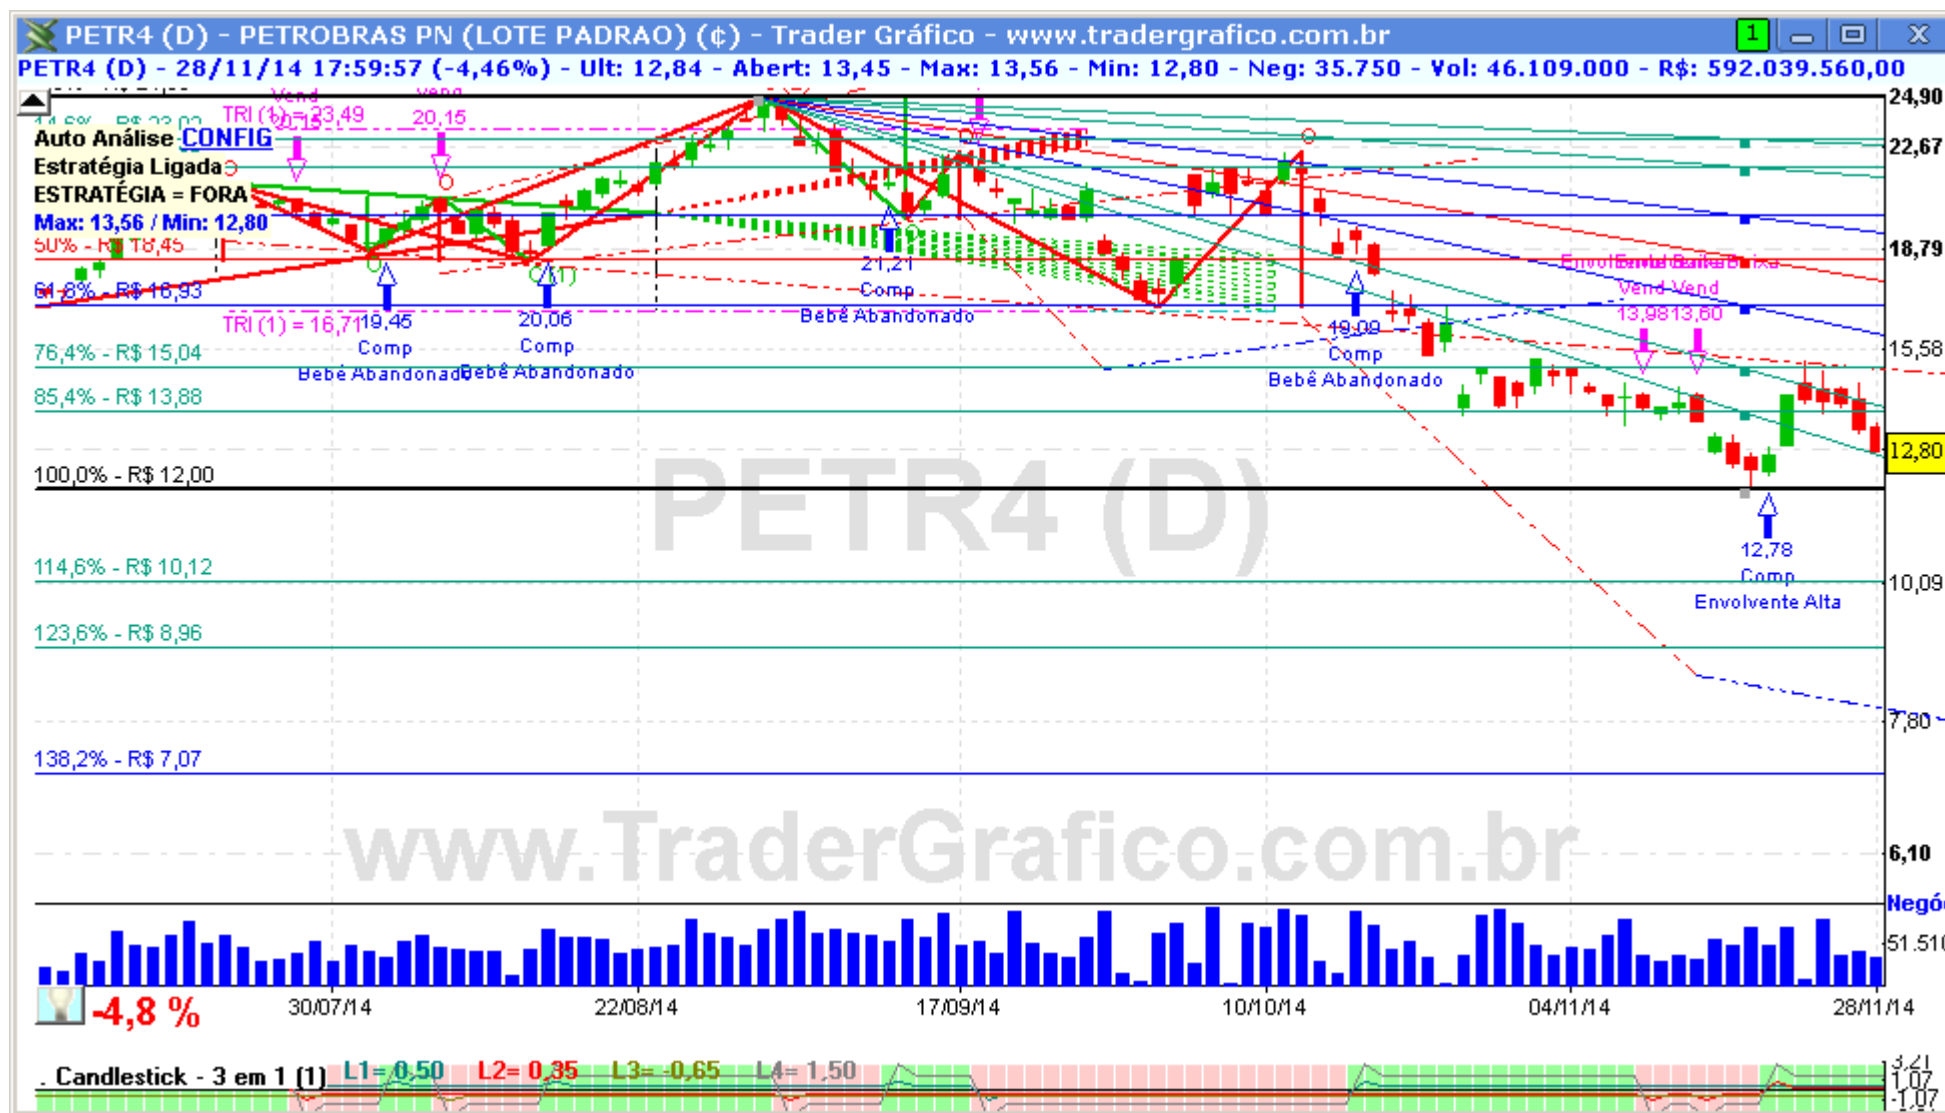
PETR4 (D) - PETROBRAS PN (LOTE PADRAO) (¢) - Trader Gráfico - www.tradergrafico.com.br

PETR4 (D) - 28/11/14 17:59:57 (-4,46%) - Ult: 12,84 - Abert: 13,45 - Max: 13,56 - Min: 12,80 - Neg: 35.750 - Vol: 46.109.000 - R$: 592.039.560,00

Auto Análise CONFIG
Estratégia Ligada
ESTRATÉGIA = FORA
Max: 13,56 / Min: 12,80

TRI (1) = 23,49
Vend
20,15
Vend
20,15

50% - R$ 18,45
61,8% - R$ 16,93
TRI (1) = 16,71
19,45
Comp
Bebê Abandonado
20,06
Comp
Bebê Abandonado
21,21
Comp
Bebê Abandonado
19,09
Comp
Bebê Abandonado
Envolvente Baixa
Envolvente Baixa
Vend Vend
13,98 13,60
76,4% - R$ 15,04
85,4% - R$ 13,88
100,0% - R$ 12,00
12,78
Comp
Envolvente Alta
114,6% - R$ 10,12
123,6% - R$ 8,96
138,2% - R$ 7,07

PETR4 (D)
www.TraderGrafico.com.br

24,90
22,67
18,79
15,58
12,80
10,09
7,80
6,10
Negó
51.510

-4,8 %
30/07/14
22/08/14
17/09/14
10/10/14
04/11/14
28/11/14

Candlestick - 3 em 1 (1) L1= 0,50 L2= 0,35 L3= -0,65 L4= 1,50
3,21
1,07
-1,07